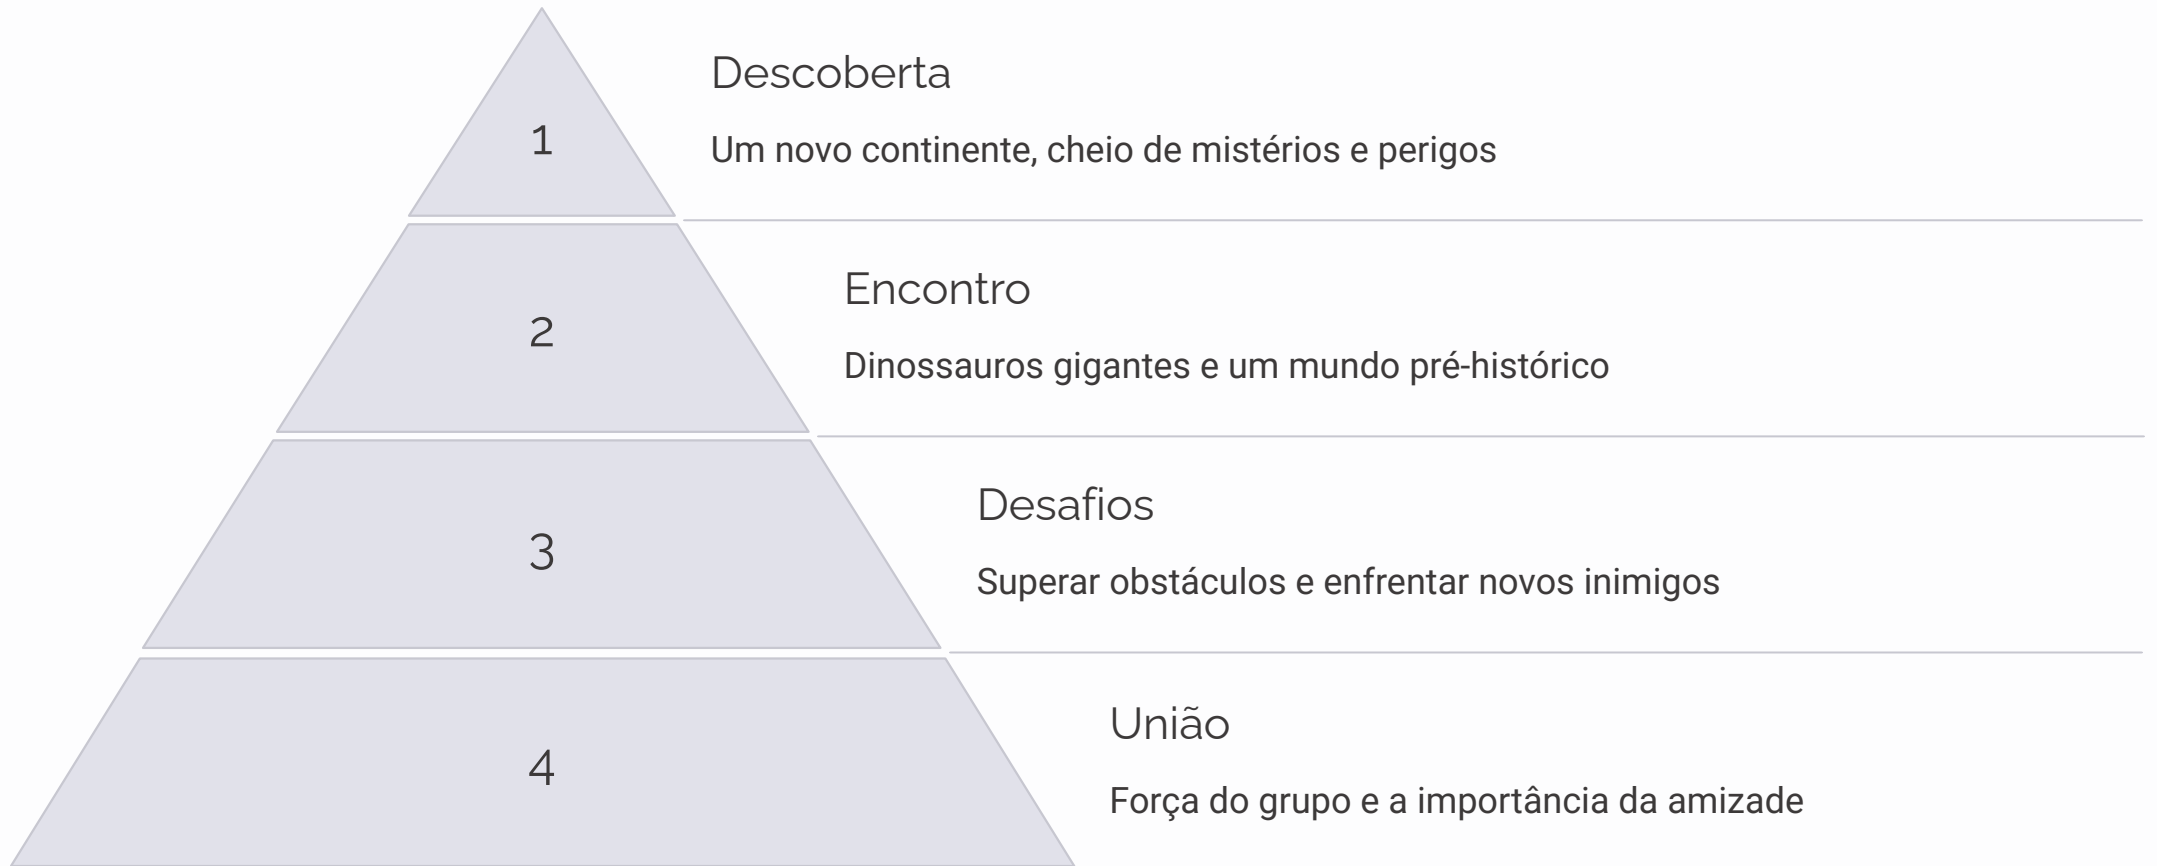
1

Descoberta

Um novo continente, cheio de mistérios e perigos

2

Encontro

Dinossauros gigantes e um mundo pré-histórico

3

Desafios

Superar obstáculos e enfrentar novos inimigos

4

União

Força do grupo e a importância da amizade